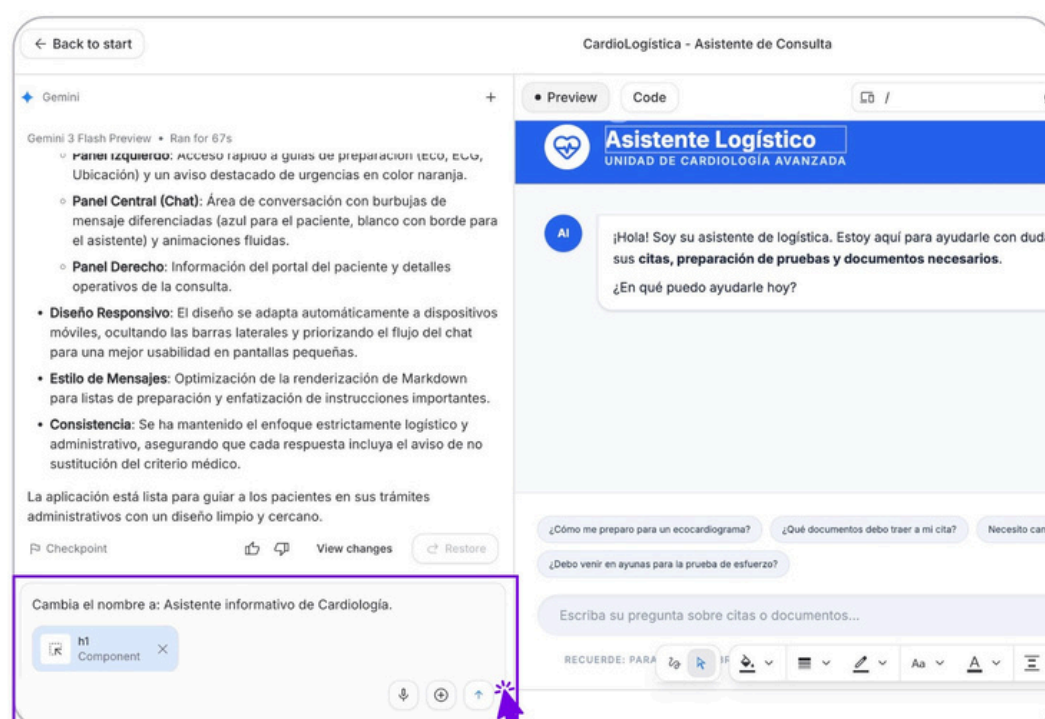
← Back to start

CardioLogística - Asistente de Consulta

Gemini +

Gemini 3 Flash Preview • Ran for 67s

◦ Panel Izquierdo: Acceso rápido a guías de preparación (Eco, ECG, Ubicación) y un aviso destacado de urgencias en color naranja.

◦ Panel Central (Chat): Área de conversación con burbujas de mensaje diferenciadas (azul para el paciente, blanco con borde para el asistente) y animaciones fluidas.

◦ Panel Derecho: Información del portal del paciente y detalles operativos de la consulta.

• Diseño Responsivo: El diseño se adapta automáticamente a dispositivos móviles, ocultando las barras laterales y priorizando el flujo del chat para una mejor usabilidad en pantallas pequeñas.

• Estilo de Mensajes: Optimización de la renderización de Markdown para listas de preparación y enfatización de instrucciones importantes.

• Consistencia: Se ha mantenido el enfoque estrictamente logístico y administrativo, asegurando que cada respuesta incluya el aviso de no sustitución del criterio médico.

La aplicación está lista para guiar a los pacientes en sus trámites administrativos con un diseño limpio y cercano.

Checkpoint View changes Restore

Cambia el nombre a: Asistente informativo de Cardiología.

h1
Component ×

• Preview Code /

Asistente Logístico
UNIDAD DE CARDIOLOGÍA AVANZADA

AI

¡Hola! Soy su asistente de logística. Estoy aquí para ayudarle con duda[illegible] sus citas, preparación de pruebas y documentos necesarios.

¿En qué puedo ayudarle hoy?

¿Cómo me preparo para un ecocardiograma? ¿Qué documentos debo traer a mi cita? Necesito can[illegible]

¿Debo venir en ayunas para la prueba de esfuerzo?

Escriba su pregunta sobre citas o documentos...

RECUERDE: PARA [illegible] Aa